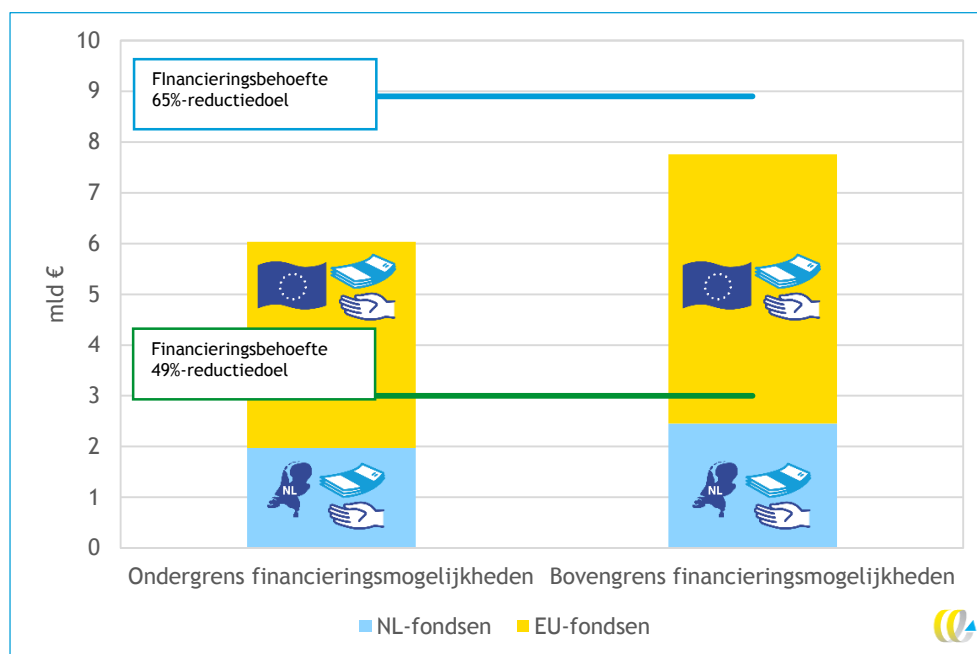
10
9
8
7
6
5
4
3
2
1
0

mld €

FInancieringsbehoefte
65%-reductiedoel

Financieringsbehoefte
49%-reductiedoel

NL

NL

Ondergrens financieringsmogelijkheden

Bovengrens financieringsmogelijkheden

NL-fondsen

EU-fondsen